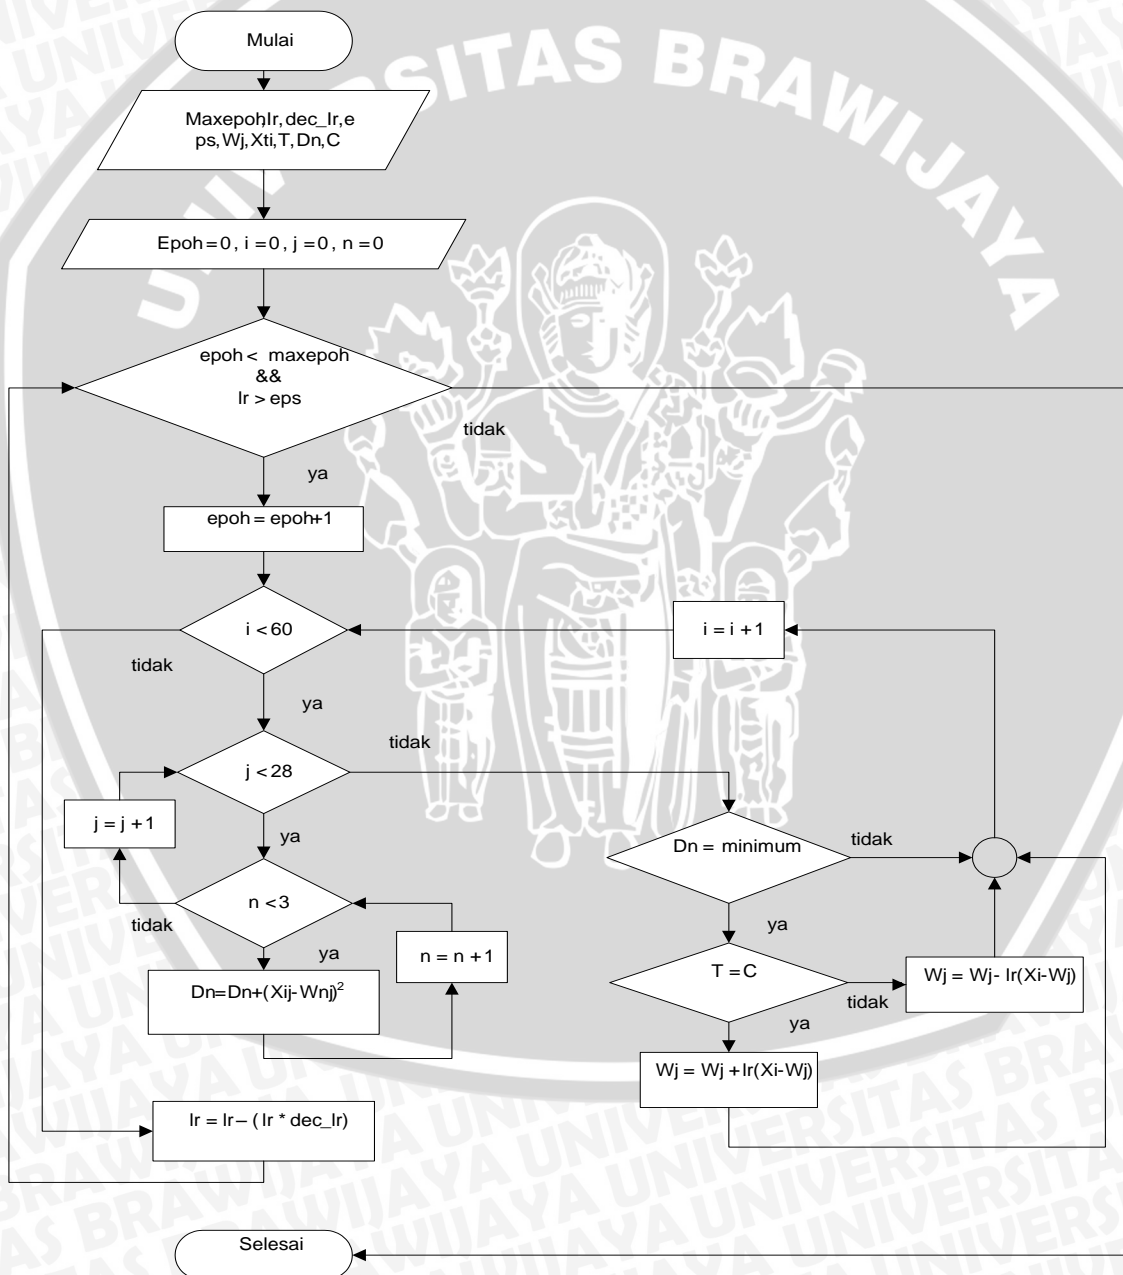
Mulai

Maxepoh,lr, dec_lr, eps, Wj, Xti, T, Dn, C

Epoh = 0, i = 0, j = 0, n = 0

epoh < maxepoh && lr > eps

tidak

ya

epoh = epoh+1

i < 60

i = i + 1

tidak

ya

tidak

j < 28

j = j + 1

ya

Dn = minimum

tidak

n < 3

tidak

ya

ya

n = n + 1

T = C

Wj = Wj - lr(Xi-Wj)

tidak

$Dn=Dn+(Xij-Wnj)^2$

ya

Wj = Wj + lr(Xi-Wj)

lr = lr – ( lr * dec_lr)

Selesai

UNIVERSITAS BRAWIJAYA